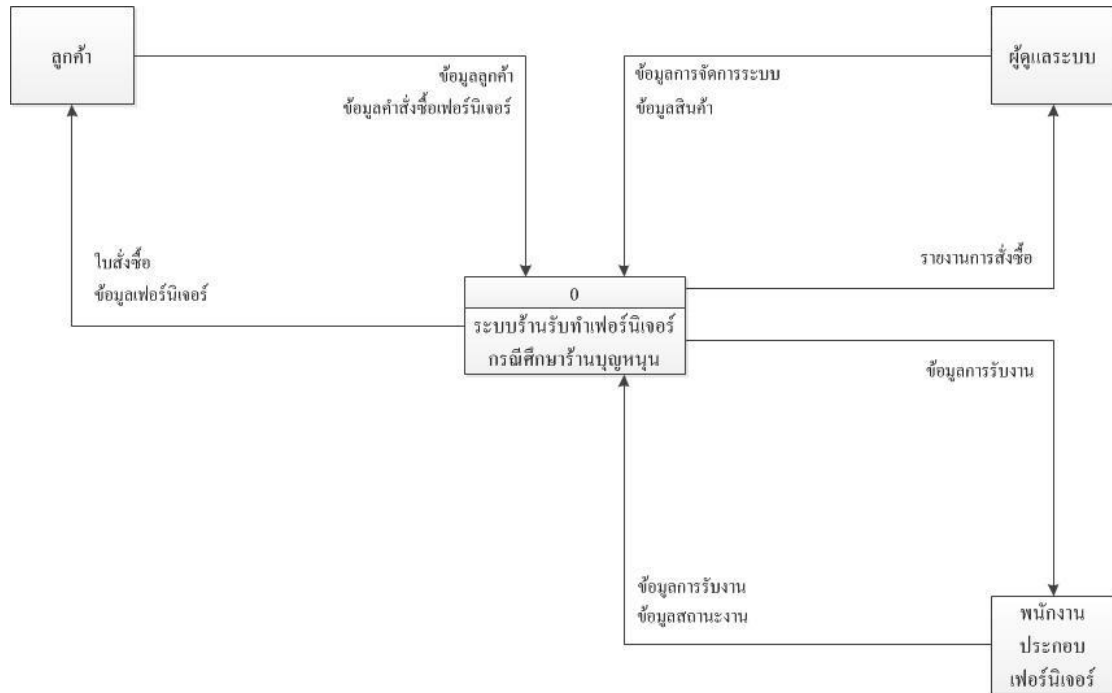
ลูกค้า

ข้อมูลลูกค้า
ข้อมูลคำสั่งซื้อเฟอร์นิเจอร์

ข้อมูลการจัดการระบบ
ข้อมูลสินค้า

ผู้ดูแลระบบ

ใบสั่งซื้อ
ข้อมูลเฟอร์นิเจอร์

รายงานการสั่งซื้อ

0
ระบบร้านรับทำเฟอร์นิเจอร์
กรณีศึกษาร้านบุญหนุน

ข้อมูลการรับงาน

ข้อมูลการรับงาน
ข้อมูลสถานะงาน

พนักงาน
ประกอบ
เฟอร์นิเจอร์